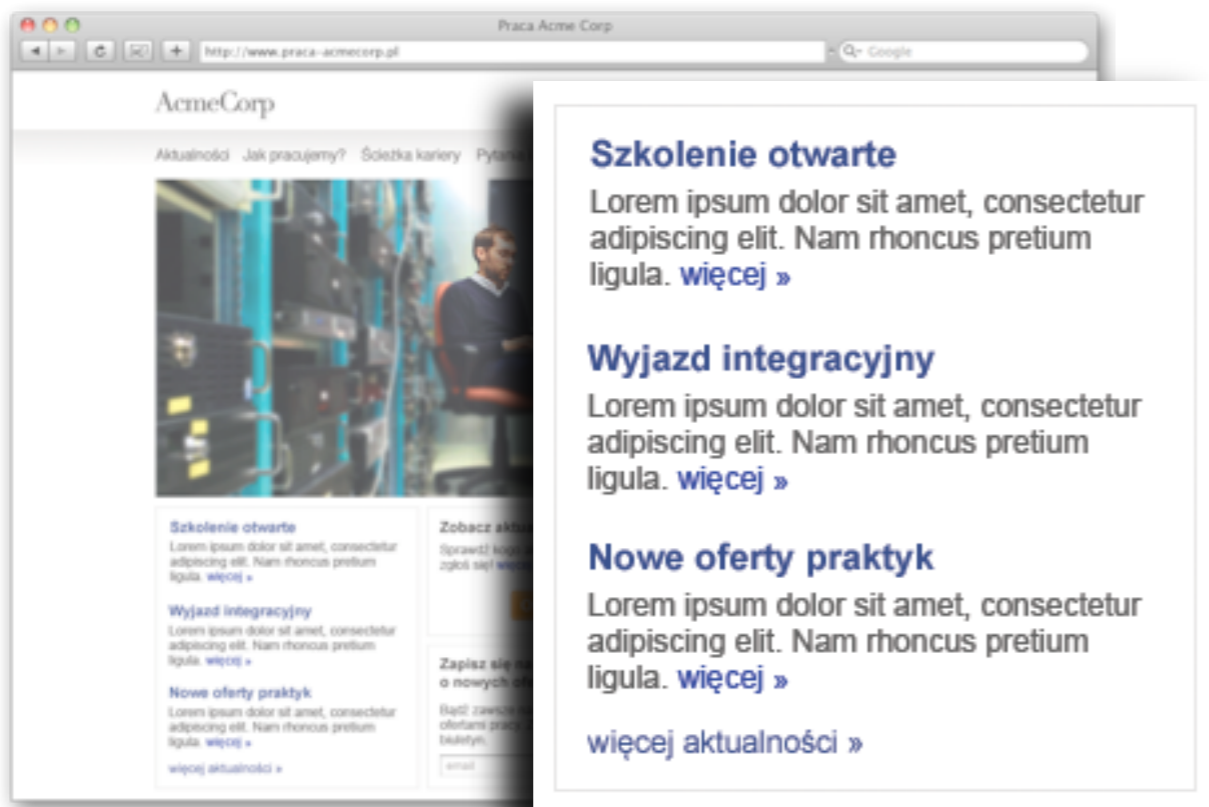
Praca Acme Corp

http://www.praca-acmecorp.pl

Google

AcmeCorp

Aktualności Jak pracujemy? Ścieżka kariery Pytania

Szkolenie otwarte
Lorem ipsum dolor sit amet, consectetur adipiscing elit. Nam rhoncus pretium ligula. więcej »

Wyjazd integracyjny
Lorem ipsum dolor sit amet, consectetur adipiscing elit. Nam rhoncus pretium ligula. więcej »

Nowe oferty praktyk
Lorem ipsum dolor sit amet, consectetur adipiscing elit. Nam rhoncus pretium ligula. więcej »

więcej aktualności »

Zobacz aktu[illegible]
Sprawdź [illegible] zgłoś się! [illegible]

Zapisz się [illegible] o nowych o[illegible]
Bądź zawsze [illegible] ofertami pracy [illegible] biuletyn.

email

Szkolenie otwarte
Lorem ipsum dolor sit amet, consectetur adipiscing elit. Nam rhoncus pretium ligula. więcej »

Wyjazd integracyjny
Lorem ipsum dolor sit amet, consectetur adipiscing elit. Nam rhoncus pretium ligula. więcej »

Nowe oferty praktyk
Lorem ipsum dolor sit amet, consectetur adipiscing elit. Nam rhoncus pretium ligula. więcej »

więcej aktualności »